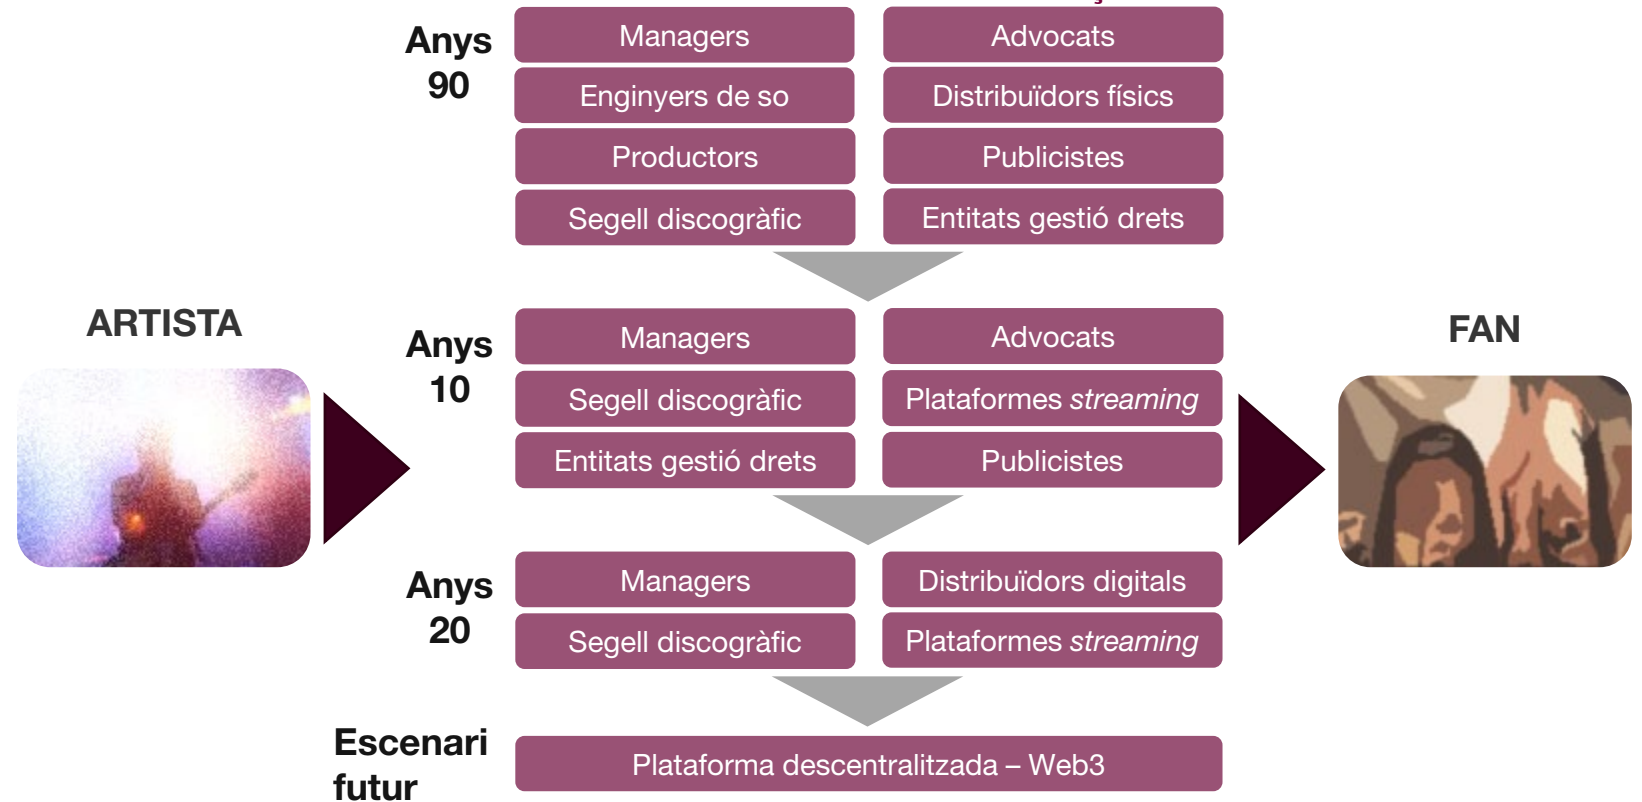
ARTISTA

Anys 90

| Managers | Advocats |
|---|---|
| Enginyers de so | Distribuïdors físics |
| Productors | Publicistes |
| Segell discogràfic | Entitats gestió drets |

Anys 10

| Managers | Advocats |
|---|---|
| Segell discogràfic | Plataformes *streaming* |
| Entitats gestió drets | Publicistes |

Anys 20

| Managers | Distribuïdors digitals |
|---|---|
| Segell discogràfic | Plataformes *streaming* |

Escenari futur

Plataforma descentralitzada – Web3

FAN